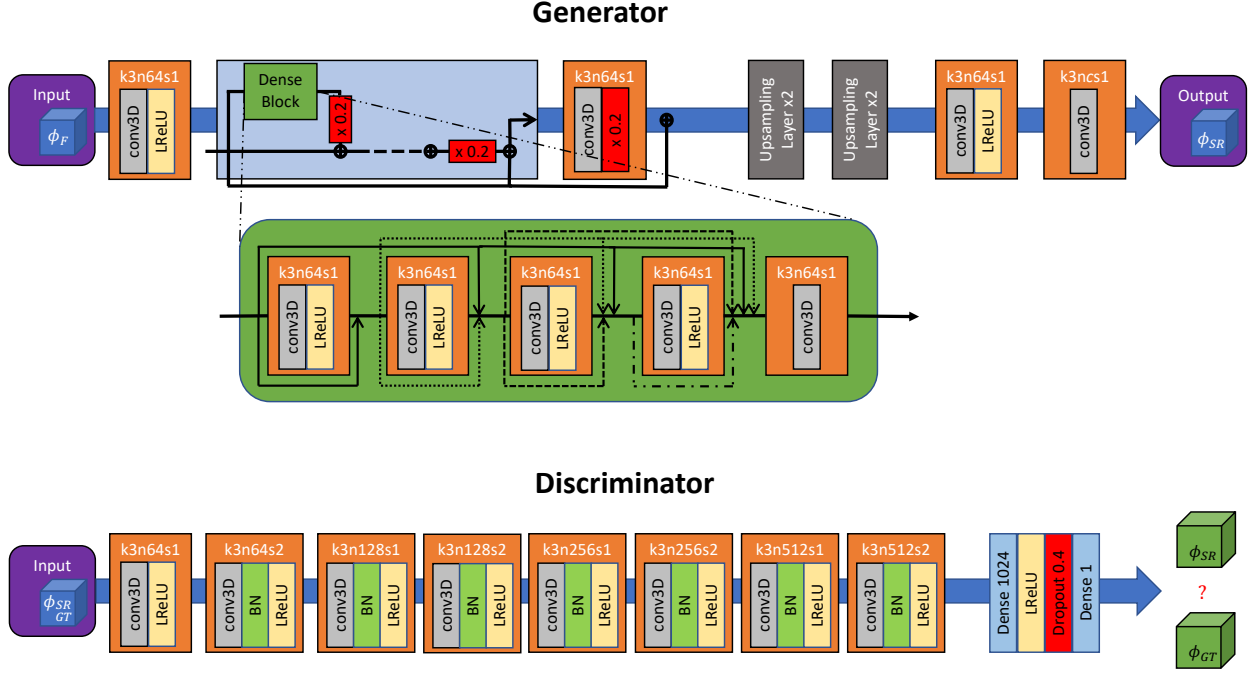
Generator

Input
$\phi_F$

k3n64s1
conv3D
LReLU

Dense Block
x 0.2
x 0.2

k3n64s1
conv3D
x 0.2

Upsampling Layer x2

Upsampling Layer x2

k3n64s1
conv3D
LReLU

k3ncs1
conv3D

Output
$\phi_{SR}$

k3n64s1
conv3D
LReLU

k3n64s1
conv3D
LReLU

k3n64s1
conv3D
LReLU

k3n64s1
conv3D
LReLU

k3n64s1
conv3D

Discriminator

Input
$\phi_{SR}$
$GT$

k3n64s1
conv3D
LReLU

k3n64s2
conv3D
BN
LReLU

k3n128s1
conv3D
BN
LReLU

k3n128s2
conv3D
BN
LReLU

k3n256s1
conv3D
BN
LReLU

k3n256s2
conv3D
BN
LReLU

k3n512s1
conv3D
BN
LReLU

k3n512s2
conv3D
BN
LReLU

Dense 1024
LReLU
Dropout 0.4
Dense 1

$\phi_{SR}$
?
$\phi_{GT}$